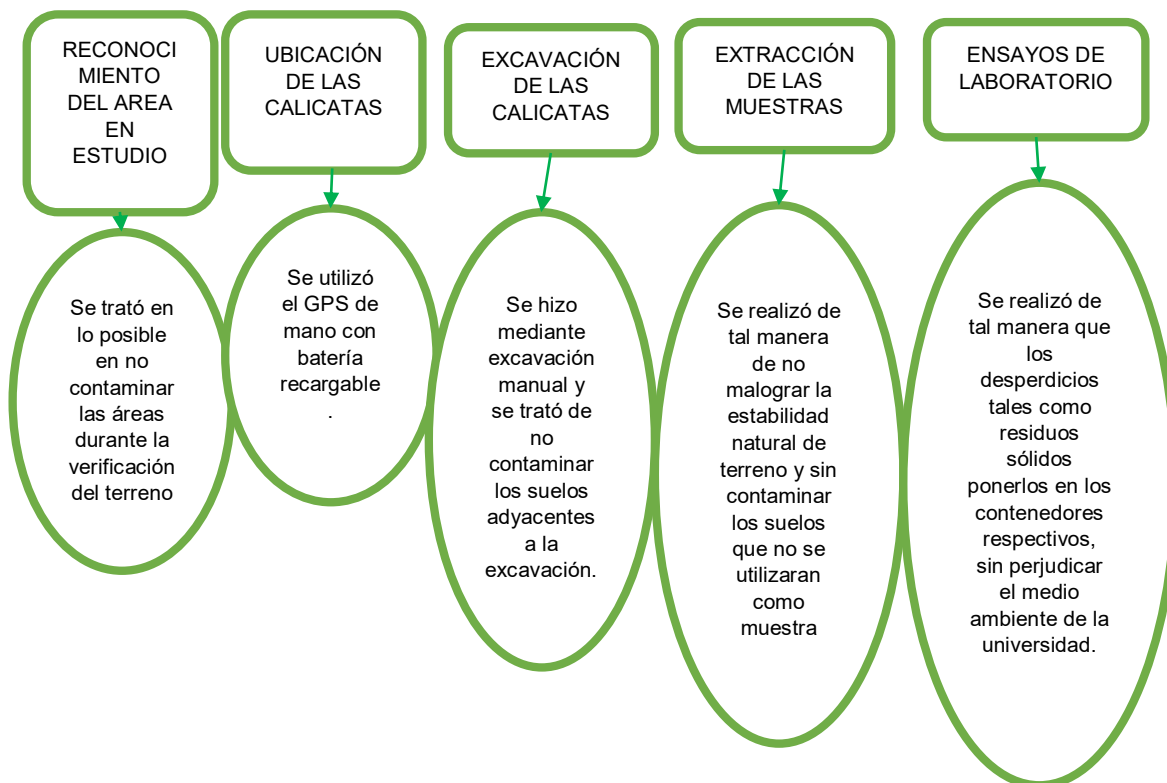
RECONOCI MIENTO DEL AREA EN ESTUDIO

Se trató en lo posible en no contaminar las áreas durante la verificación del terreno

UBICACIÓN DE LAS CALICATAS

Se utilizó el GPS de mano con batería recargable .

EXCAVACIÓN DE LAS CALICATAS

Se hizo mediante excavación manual y se trató de no contaminar los suelos adyacentes a la excavación.

EXTRACCIÓN DE LAS MUESTRAS

Se realizó de tal manera de no malograr la estabilidad natural de terreno y sin contaminar los suelos que no se utilizaran como muestra

ENSAYOS DE LABORATORIO

Se realizó de tal manera que los desperdicios tales como residuos sólidos ponerlos en los contenedores respectivos, sin perjudicar el medio ambiente de la universidad.